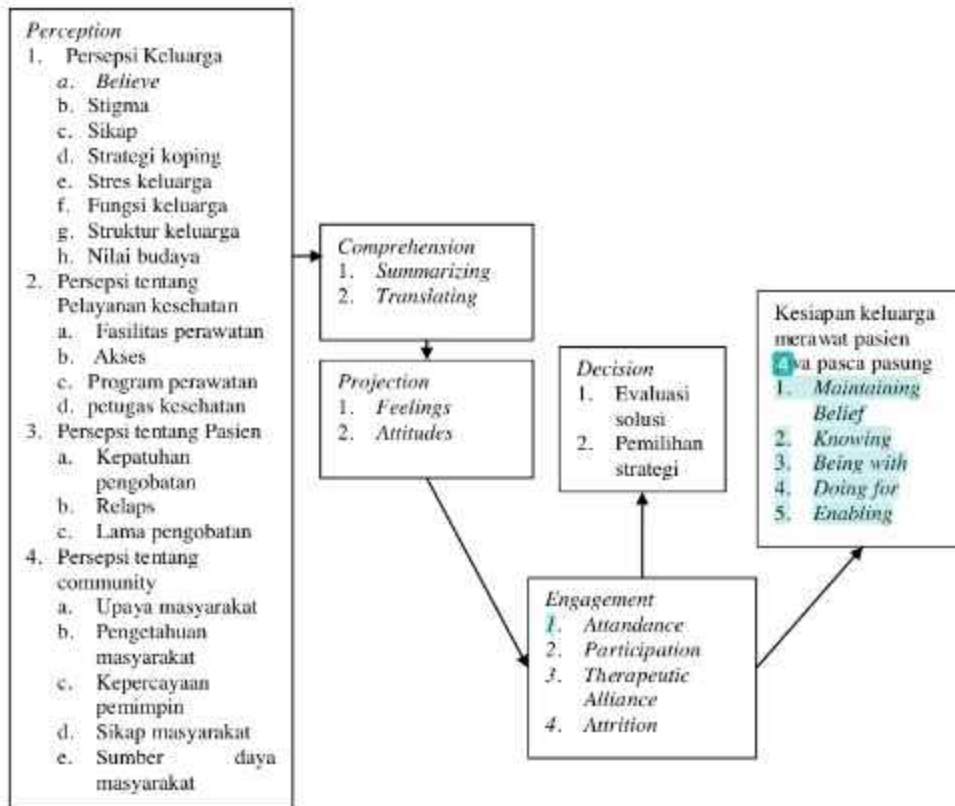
*Perception*
1. Persepsi Keluarga
   a. *Believe*
   b. Stigma
   c. Sikap
   d. Strategi koping
   e. Stres keluarga
   f. Fungsi keluarga
   g. Struktur keluarga
   h. Nilai budaya
2. Persepsi tentang Pelayanan kesehatan
   a. Fasilitas perawatan
   b. Akses
   c. Program perawatan
   d. petugas kesehatan
3. Persepsi tentang Pasien
   a. Kepatuhan pengobatan
   b. Relaps
   c. Lama pengobatan
4. Persepsi tentang community
   a. Upaya masyarakat
   b. Pengetahuan masyarakat
   c. Kepercayaan pemimpin
   d. Sikap masyarakat
   e. Sumber daya masyarakat

*Comprehension*
1. *Summarizing*
2. *Translating*

*Projection*
1. *Feelings*
2. *Attitudes*

*Decision*
1. Evaluasi solusi
2. Pemilihan strategi

*Engagement*
1. *Attandance*
2. *Participation*
3. *Therapeutic Alliance*
4. *Attrition*

Kesiapan keluarga merawat pasien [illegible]wa pasca pasung
1. *Maintaining Belief*
2. *Knowing*
3. *Being with*
4. *Doing for*
5. *Enabling*